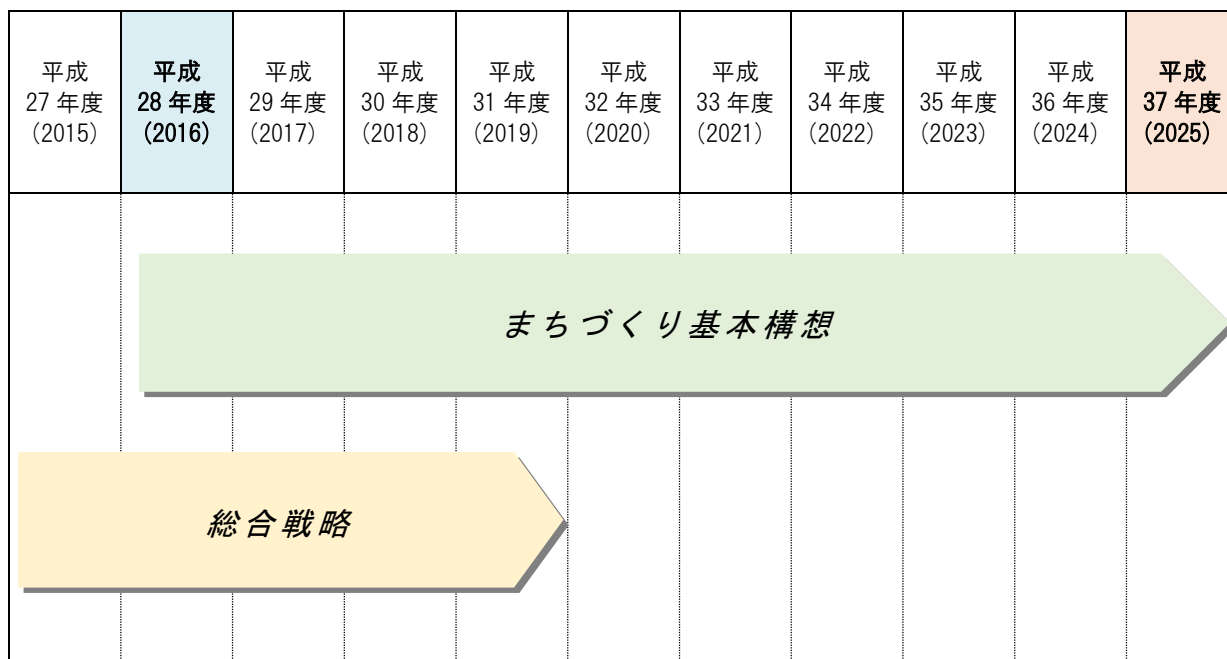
| 平成 27 年度 (2015) | 平成 28 年度 (2016) | 平成 29 年度 (2017) | 平成 30 年度 (2018) | 平成 31 年度 (2019) | 平成 32 年度 (2020) | 平成 33 年度 (2021) | 平成 34 年度 (2022) | 平成 35 年度 (2023) | 平成 36 年度 (2024) | 平成 37 年度 (2025) |
|---|---|---|---|---|---|---|---|---|---|---|

まちづくり基本構想

総合戦略